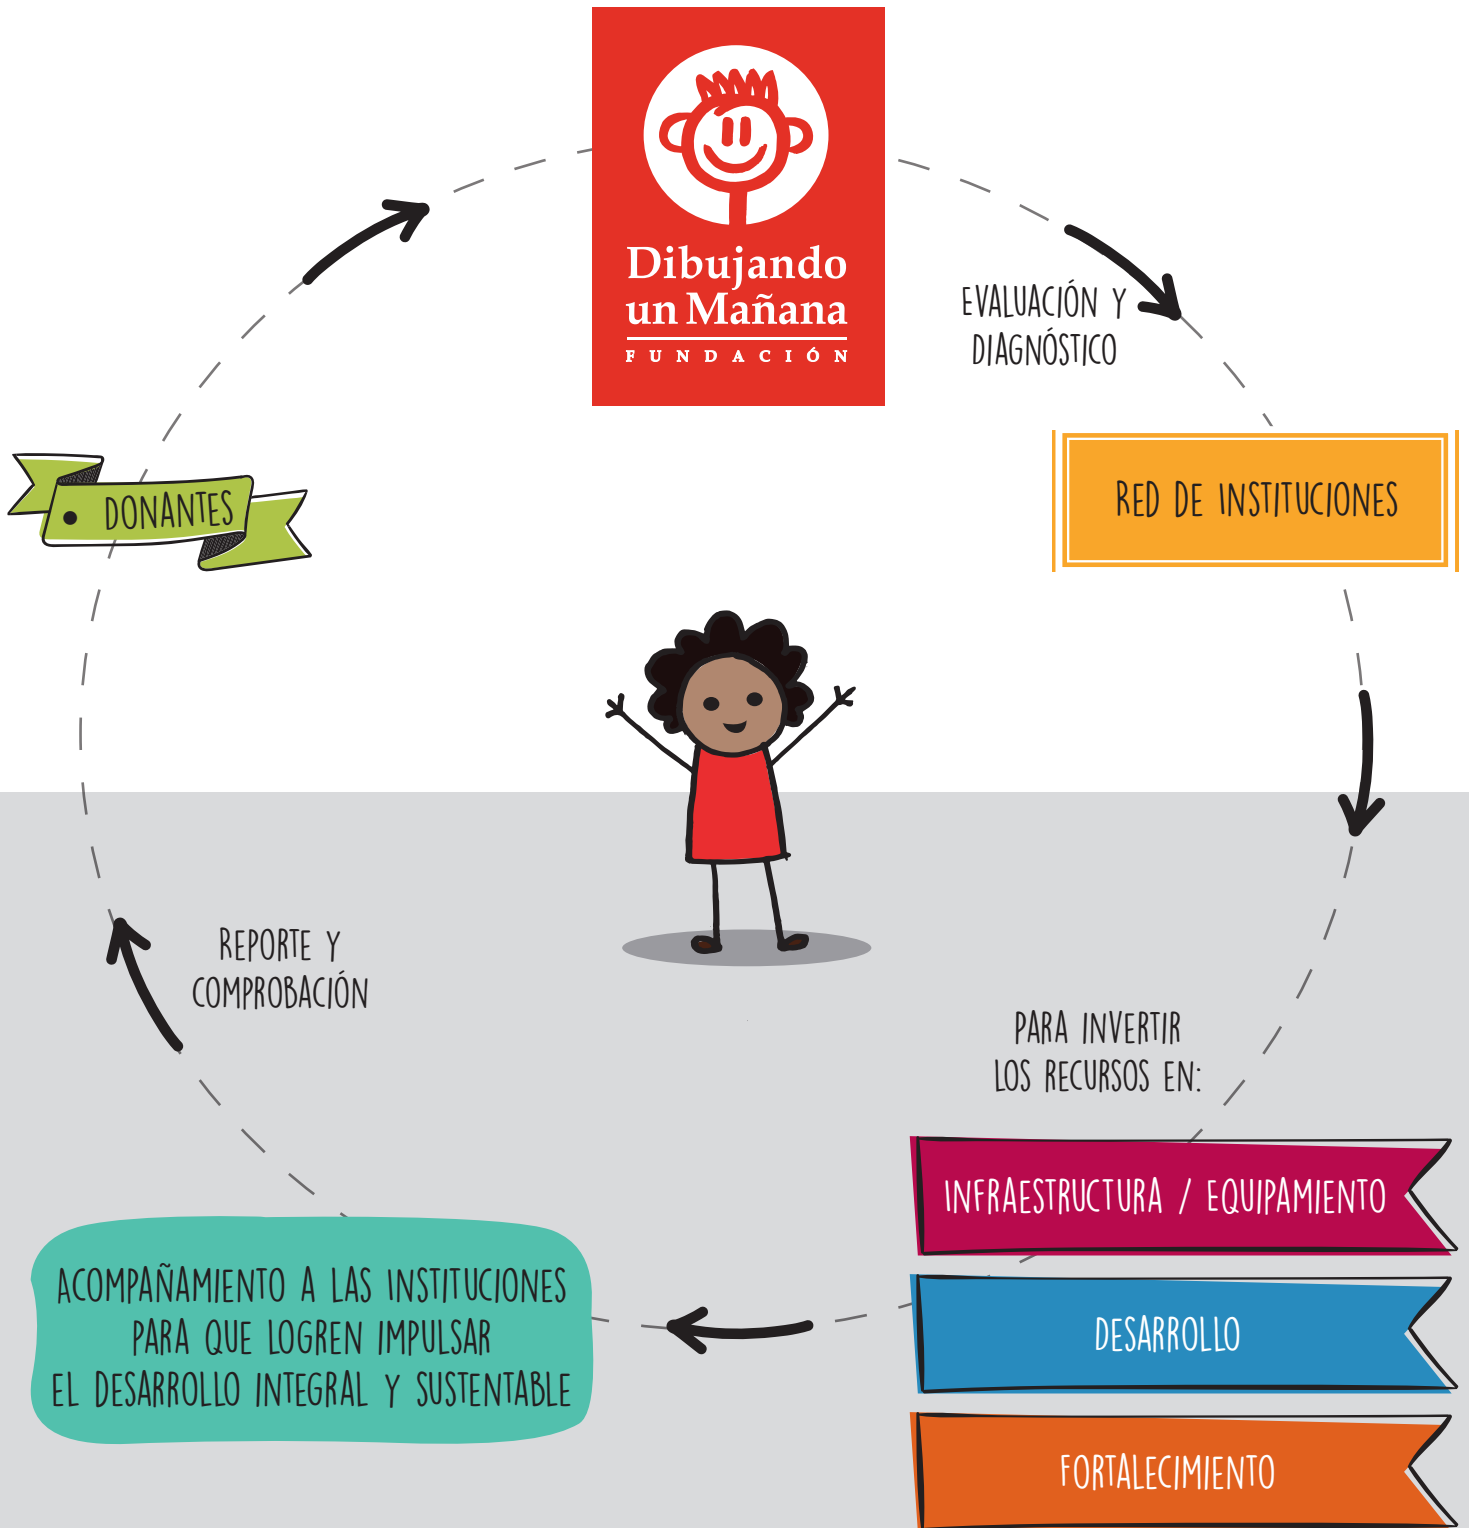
Dibujando un Mañana
FUNDACIÓN

EVALUACIÓN Y DIAGNÓSTICO

RED DE INSTITUCIONES

DONANTES

REPORTE Y COMPROBACIÓN

PARA INVERTIR LOS RECURSOS EN:

INFRAESTRUCTURA / EQUIPAMIENTO

DESARROLLO

FORTALECIMIENTO

ACOMPAÑAMIENTO A LAS INSTITUCIONES PARA QUE LOGREN IMPULSAR EL DESARROLLO INTEGRAL Y SUSTENTABLE